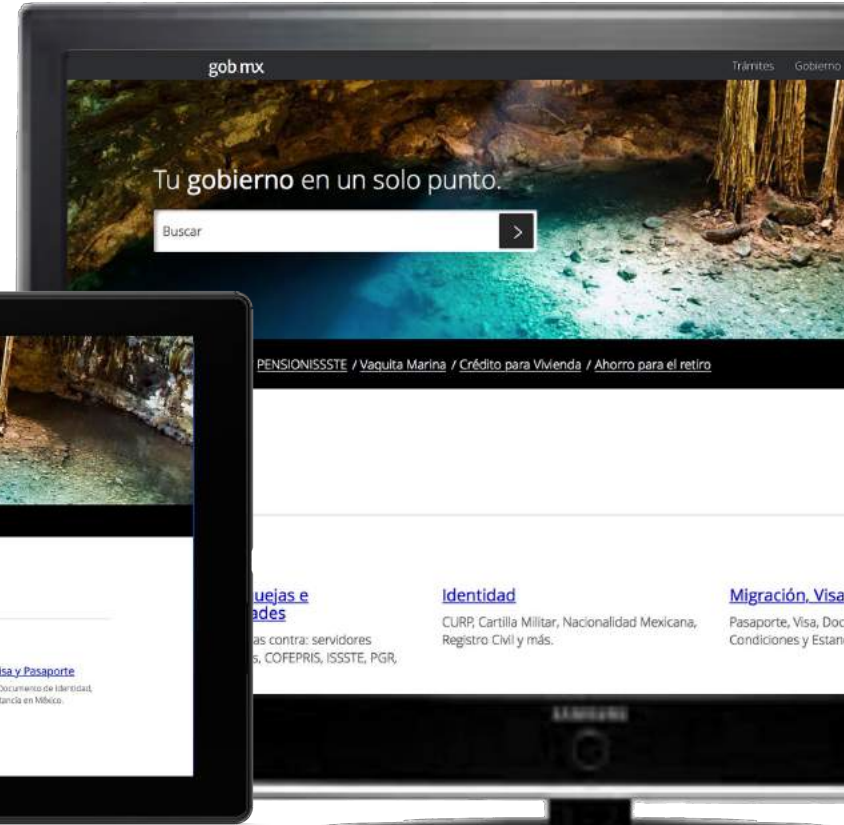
gob mx

Trámites Gobierno

Tu gobierno en un solo punto.

Buscar

PENSIONISSSTE / Vaquita Marina / Crédito para Vivienda / Ahorro para el retiro

uejas e ades

as contra: servidores s, COFEPRIS, ISSSTE, PGR,

Identidad

CURP, Cartilla Militar, Nacionalidad Mexicana, Registro Civil y más.

Migración, Visa

Pasaporte, Visa, Doc Condiciones y Estan

isa y Pasaporte

Documento de Identidad, tancia en México.

SAMSUNG